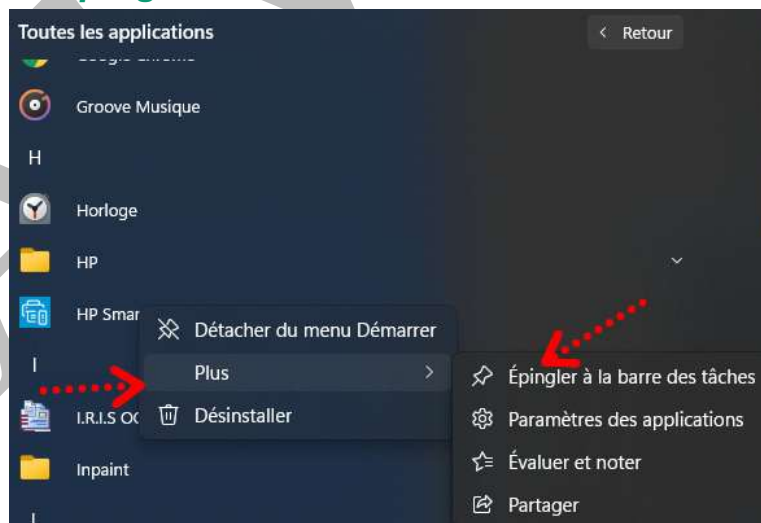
Toutes les applications

Retour

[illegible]

Groove Musique

H

Horloge

HP

HP Smar

I

I.R.I.S OC

Inpaint

I

Détacher du menu Démarrer

Plus

Désinstaller

Épingler à la barre des tâches

Paramètres des applications

Évaluer et noter

Partager